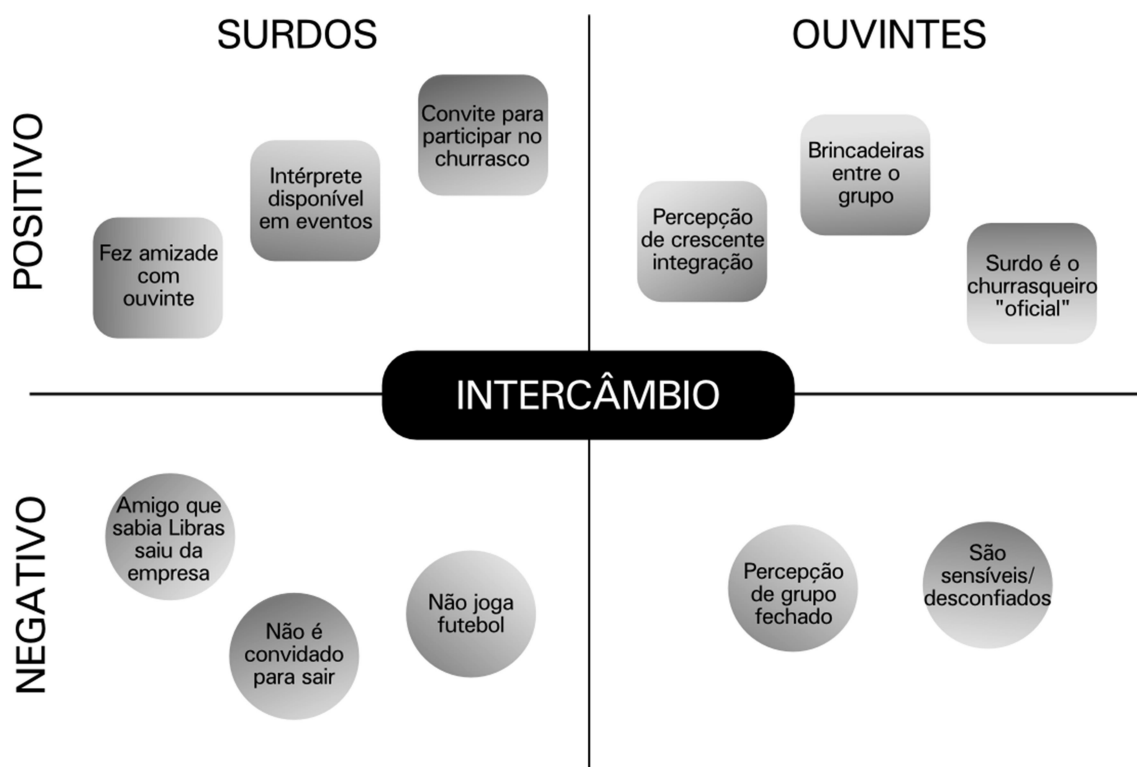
SURDOS

OUVINTES

POSITIVO

Convite para participar no churrasco

Intérprete disponível em eventos

Fez amizade com ouvinte

Brincadeiras entre o grupo

Percepção de crescente integração

Surdo é o churrasqueiro "oficial"

INTERCÂMBIO

NEGATIVO

Amigo que sabia Libras saiu da empresa

Não joga futebol

Não é convidado para sair

Percepção de grupo fechado

São sensíveis/ desconfiados